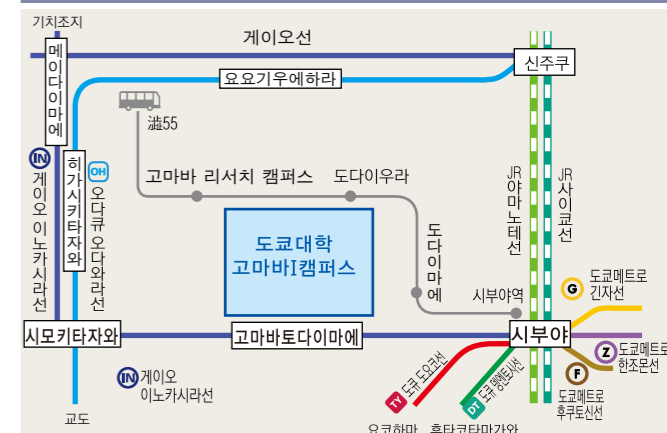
기치조지
메이다이마에
게이오선
신주쿠
요요기우에하라
澁55
IN
게이오이노카시라선
히가시키타자와
OH
오다큐오다와라선
고마바 리서치 캠퍼스
도다이우라
JR야마노테선
JR사이쿄선
도쿄대학
고마바I캠퍼스
도다이마에
시부야역
G
도쿄메트로
긴자선
시모키타자와
고마바토다이마에
시부야
Z
도쿄메트로
한조몬선
TY
도큐 도요코선
DT
도큐 덴엔토시선
F
도쿄메트로
후쿠토신선
IN
게이오
이노카시라선
교도
요코하마
후타코타마가와